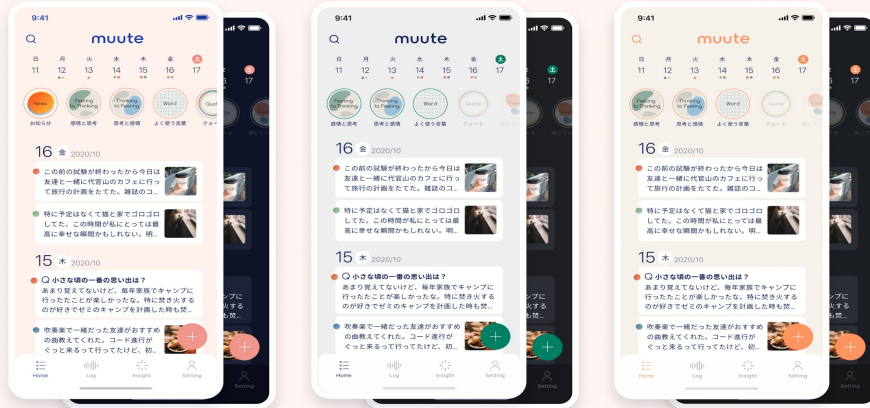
9:41

muute

日 11 月 12 火 13 水 14 木 15 金 16 土 17

News お知らせ
Feeling to Thinking 感情と思考
Thinking to Feeling 思考と感情
Word よく使う言葉
Quote クォート

16 金 2020/10

この前の試験が終わったから今日は友達と一緒に代官山のカフェに行って旅行の計画をたてた。雑誌のコ...

特に予定はなくて猫と家でゴロゴロしてた。この時間が私にとっては最高に幸せな瞬間かもしれない。明...

15 木 2020/10

Q 小さな頃の一番の思い出は？
あまり覚えてないけど、毎年家族でキャンプに行ったことが楽しかったな。特に焚き火するのが好きでゼミのキャンプを計画した時も焚...

吹奏楽で一緒だった友達がおすすめの曲教えてくれた。コード進行がぐっと来るって行ってたけど、初...

Home Log Insight Setting

9:41

muute

日 11 月 12 火 13 水 14 木 15 金 16 土 17

Feeling to Thinking 感情と思考
Thinking to Feeling 思考と感情
Word よく使う言葉
Quote クォート

16 金 2020/10

この前の試験が終わったから今日は友達と一緒に代官山のカフェに行って旅行の計画をたてた。雑誌のコ...

特に予定はなくて猫と家でゴロゴロしてた。この時間が私にとっては最高に幸せな瞬間かもしれない。明...

15 木 2020/10

Q 小さな頃の一番の思い出は？
あまり覚えてないけど、毎年家族でキャンプに行ったことが楽しかったな。特に焚き火するのが好きでゼミのキャンプを計画した時も焚...

吹奏楽で一緒だった友達がおすすめの曲教えてくれた。コード進行がぐっと来るって行ってたけど、初...

Home Log Insight Setting

9:41

muute

日 11 月 12 火 13 水 14 木 15 金 16 土 17

Feeling to Thinking 感情と思考
Thinking to Feeling 思考と感情
Word よく使う言葉
Quote クォート

16 金 2020/10

この前の試験が終わったから今日は友達と一緒に代官山のカフェに行って旅行の計画をたてた。雑誌のコ...

特に予定はなくて猫と家でゴロゴロしてた。この時間が私にとっては最高に幸せな瞬間かもしれない。明...

15 木 2020/10

Q 小さな頃の一番の思い出は？
あまり覚えてないけど、毎年家族でキャンプに行ったことが楽しかったな。特に焚き火するのが好きでゼミのキャンプを計画した時も焚...

吹奏楽で一緒だった友達がおすすめの曲教えてくれた。コード進行がぐっと来るって行ってたけど、初...

Home Log Insight Setting